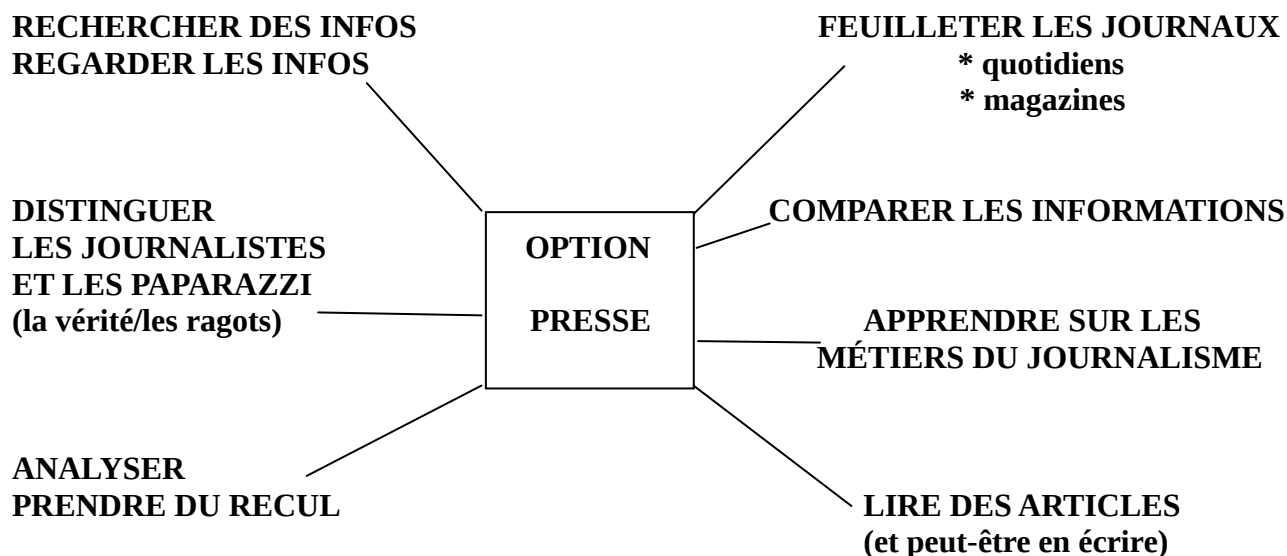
RECHERCHER DES INFOS
REGARDER LES INFOS

FEUILLETER LES JOURNAUX
* quotidiens
* magazines

OPTION

PRESSE

COMPARER LES INFORMATIONS

DISTINGUER
LES JOURNALISTES
ET LES PAPARAZZI
(la vérité/les ragots)

APPRENDRE SUR LES
MÉTIERS DU JOURNALISME

ANALYSER
PRENDRE DU RECUL

LIRE DES ARTICLES
(et peut-être en écrire)